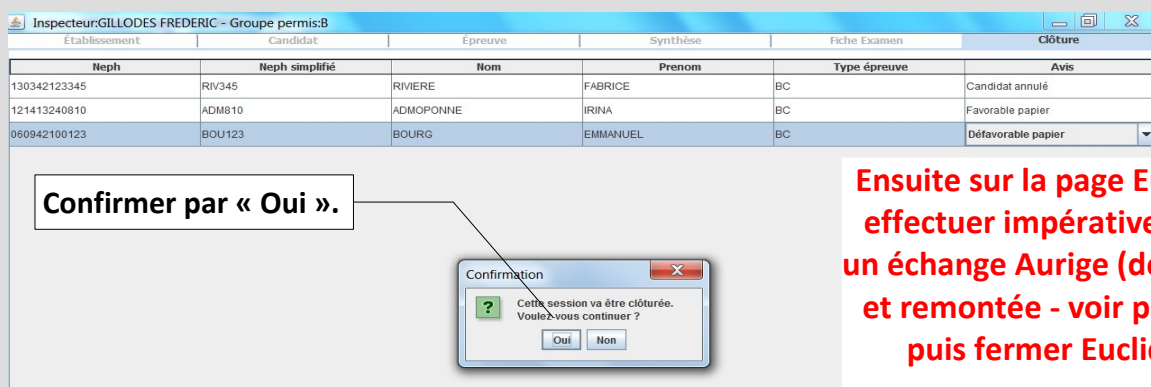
Inspecteur:GILLODES FREDERIC - Groupe permis:B

Établissement | Candidat | Épreuve | Synthèse | Fiche Examen | Clôture

| Neph | Neph simplifié | Nom | Prenom | Type épreuve | Avis |
|---|---|---|---|---|---|
| 130342123345 | RIV345 | RIVIERE | FABRICE | BC | Candidat annulé |
| 121413240810 | ADM810 | ADMOPONNE | IRINA | BC | Favorable papier |
| 060942100123 | BOU123 | BOURG | EMMANUEL | BC | Défavorable papier |

Confirmer par « Oui ».

Confirmation

Cette session va être clôturée.
Voulez-vous continuer ?

Oui Non

Ensuite sur la page E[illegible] effectuer impérative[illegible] un échange Aurige (d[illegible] et remontée - voir p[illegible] puis fermer Eucli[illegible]